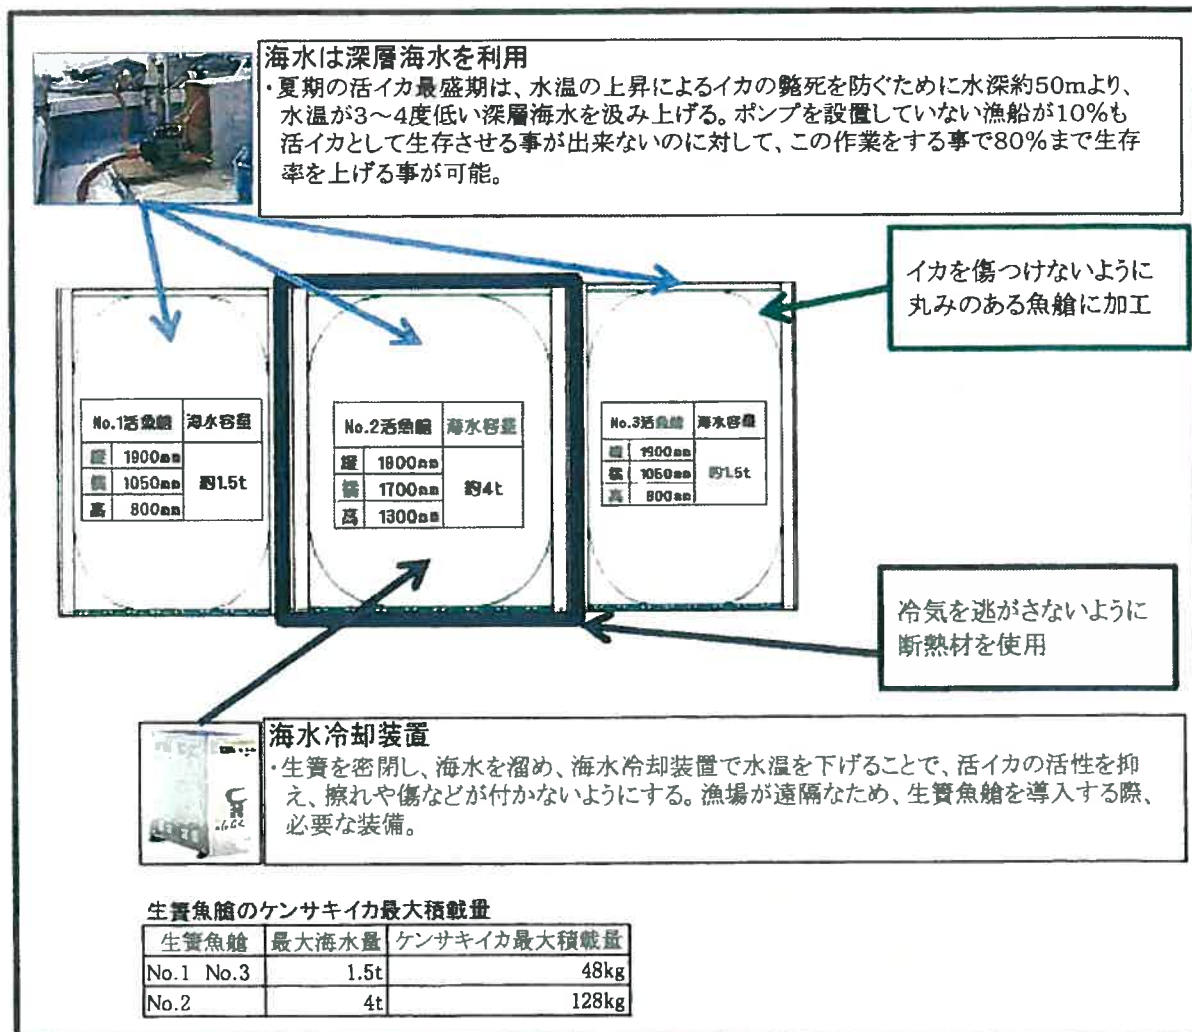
海水は深層海水を利用
・夏期の活イカ最盛期は、水温の上昇によるイカの斃死を防ぐために水深約50mより、水温が3～4度低い深層海水を汲み上げる。ポンプを設置していない漁船が10%も活イカとして生存させる事が出来ないのに対して、この作業をする事で80%まで生存率を上げる事が可能。

イカを傷つけないように丸みのある魚艙に加工

| No.1活魚艙 | | 海水容量 |
|---|---|---|
| 縦 | 1900mm | 約1.5t |
| 横 | 1050mm | |
| 高 | 800mm | |

| No.2活魚艙 | | 海水容量 |
|---|---|---|
| 縦 | 1900mm | 約4t |
| 横 | 1700mm | |
| 高 | 1300mm | |

| No.3活魚艙 | | 海水容量 |
|---|---|---|
| 縦 | 1900mm | 約1.5t |
| 横 | 1050mm | |
| 高 | 800mm | |

冷気を逃がさないように断熱材を使用

海水冷却装置
・生簀を密閉し、海水を溜め、海水冷却装置で水温を下げることで、活イカの活性を抑え、擦れや傷などが付かないようにする。漁場が遠隔なため、生簀魚艙を導入する際、必要な装備。

生簀魚艙のケンサキイカ最大積載量

| 生簀魚艙 | 最大海水量 | ケンサキイカ最大積載量 |
|---|---|---|
| No.1 No.3 | 1.5t | 48kg |
| No.2 | 4t | 128kg |